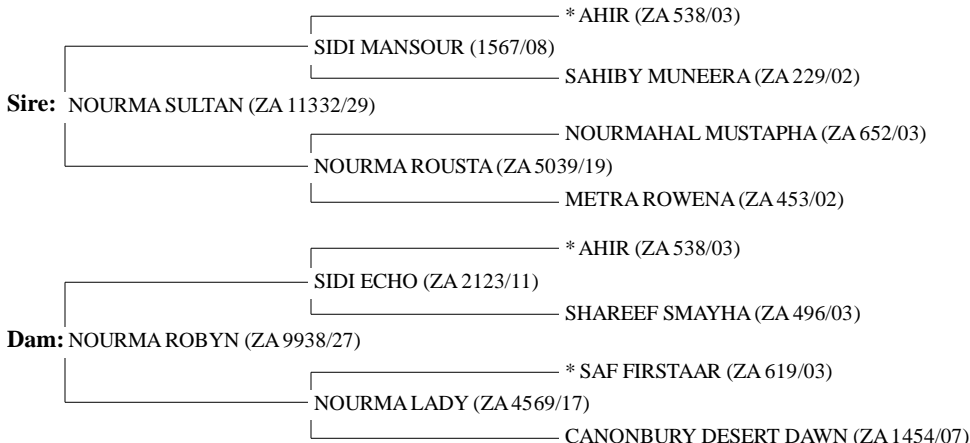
* AHIR (ZA 538/03)
SIDI MANSOUR (1567/08)
SAHIBY MUNEERA (ZA 229/02)
**Sire:** NOURMA SULTAN (ZA 11332/29)
NOURMAHAL MUSTAPHA (ZA 652/03)
NOURMA ROUSTA (ZA 5039/19)
METRA ROWENA (ZA 453/02)

* AHIR (ZA 538/03)
SIDI ECHO (ZA 2123/11)
SHAREEF SMAYHA (ZA 496/03)
**Dam:** NOURMA ROBYN (ZA 9938/27)
* SAF FIRSTAAR (ZA 619/03)
NOURMA LADY (ZA 4569/17)
CANONBURY DESERT DAWN (ZA 1454/07)